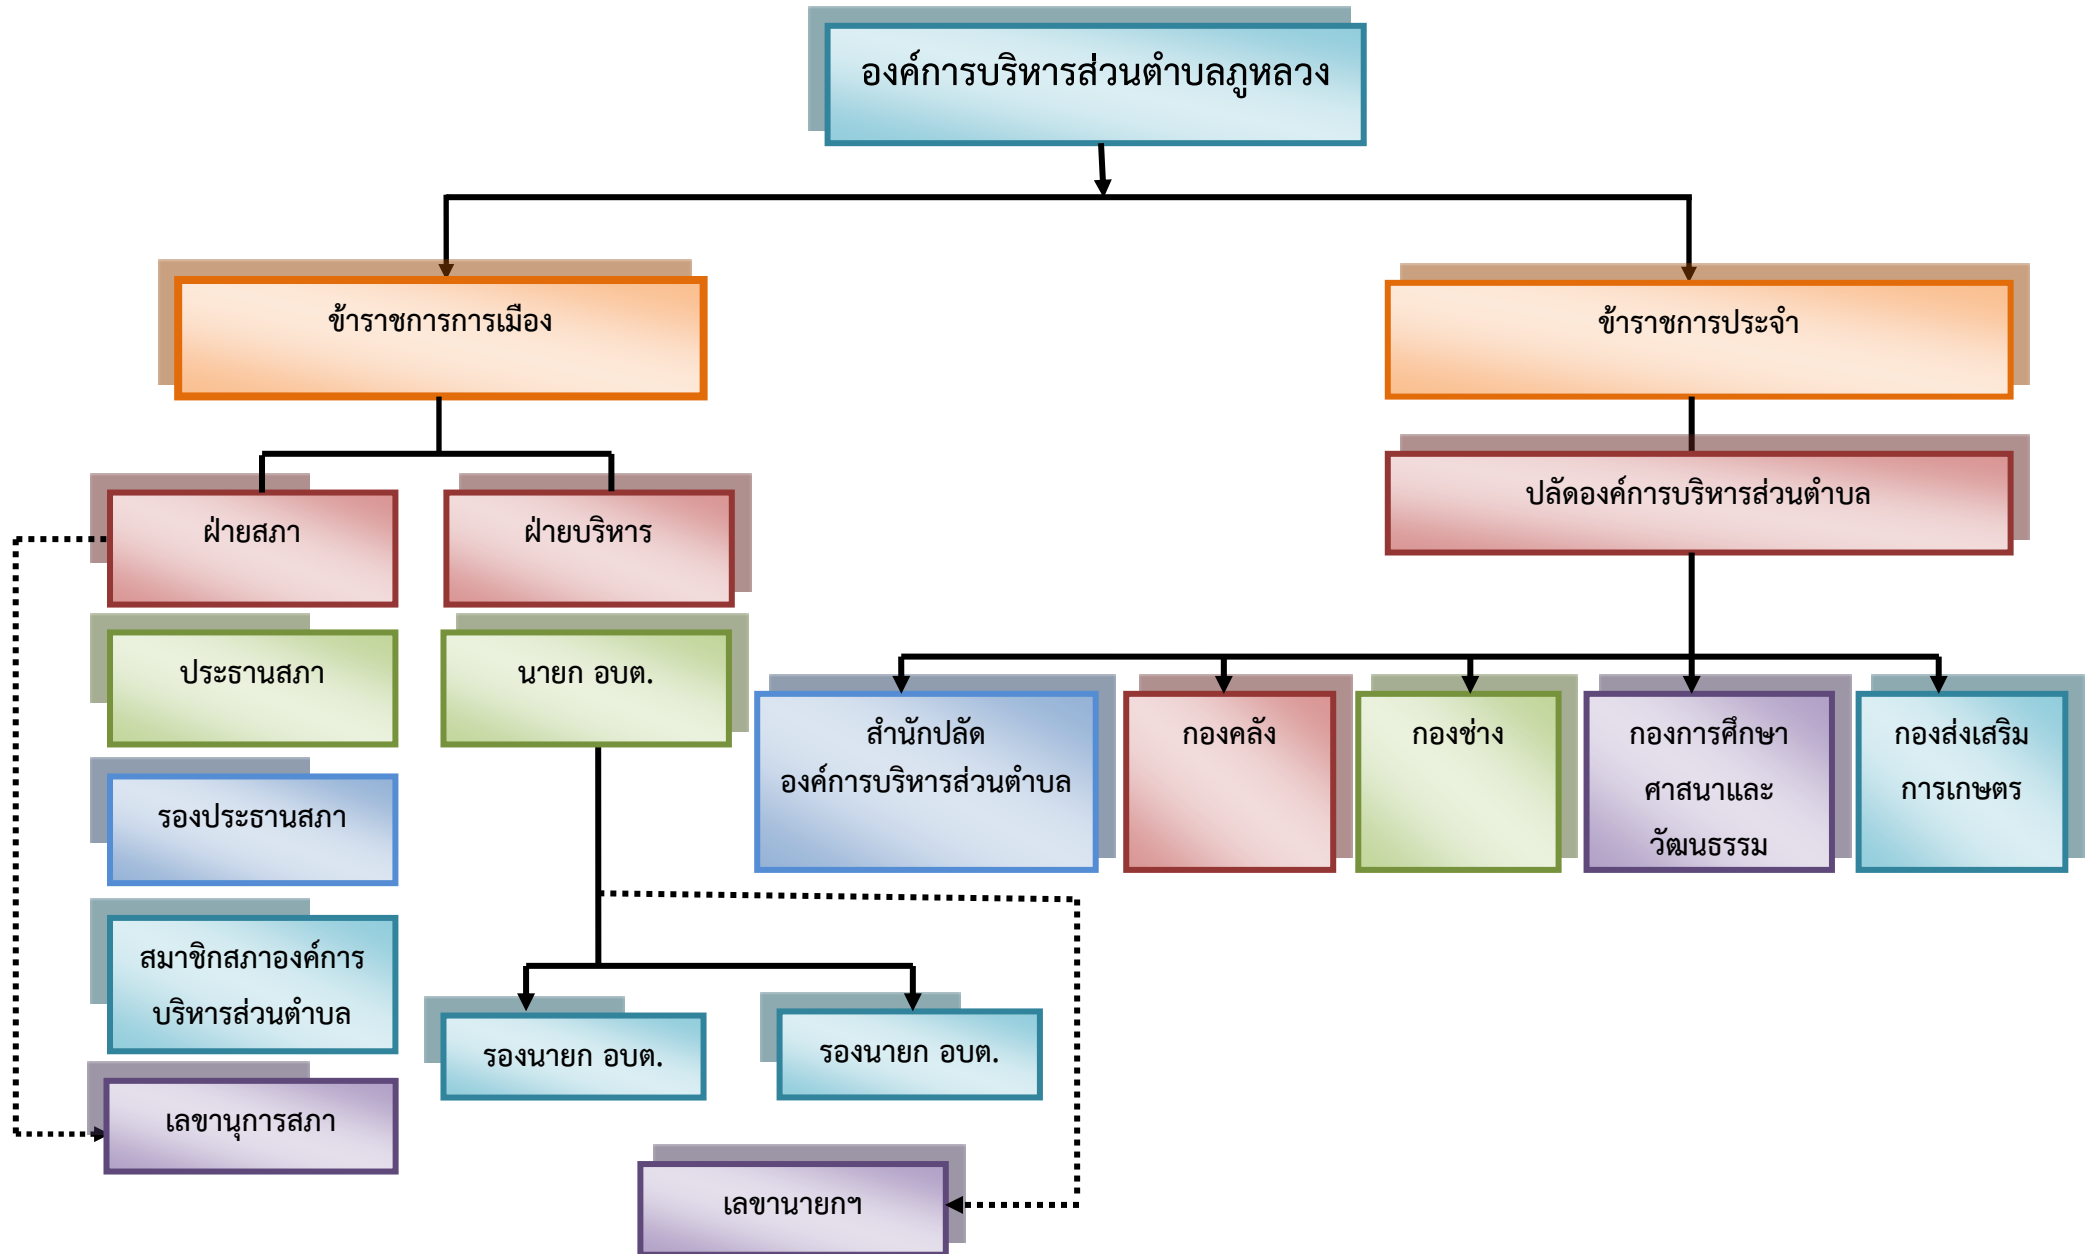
องค์การบริหารส่วนตำบลภูหลวง

ข้าราชการการเมือง

ข้าราชการประจำ

ฝ่ายสภา

ฝ่ายบริหาร

ปลัดองค์การบริหารส่วนตำบล

ประธานสภา

นายก อบต.

สำนักปลัด องค์การบริหารส่วนตำบล

กองคลัง

กองช่าง

กองการศึกษา ศาสนาและ วัฒนธรรม

กองส่งเสริม การเกษตร

รองประธานสภา

สมาชิกสภาองค์การ บริหารส่วนตำบล

รองนายก อบต.

รองนายก อบต.

เลขานุการสภา

เลขานายกฯ